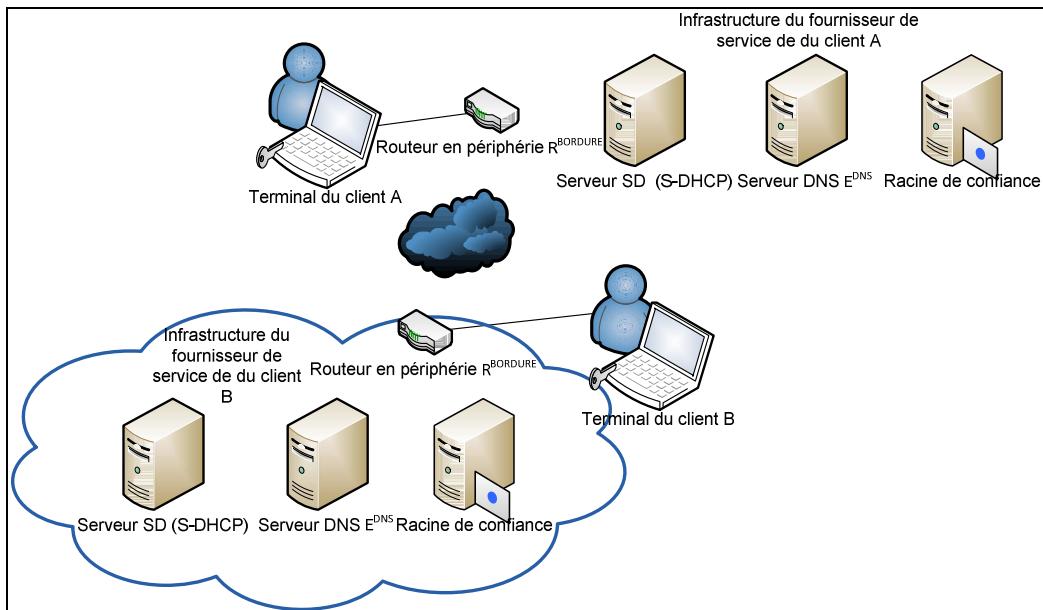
Infrastructure du fournisseur de service de du client A

Routeur en périphérie $R^{BORDURE}$

Terminal du client A

Serveur SD (S-DHCP) Serveur DNS $E^{DNS}$ Racine de confiance

Infrastructure du fournisseur de service de du client B

Routeur en périphérie $R^{BORDURE}$

Terminal du client B

Serveur SD (S-DHCP) Serveur DNS $E^{DNS}$ Racine de confiance